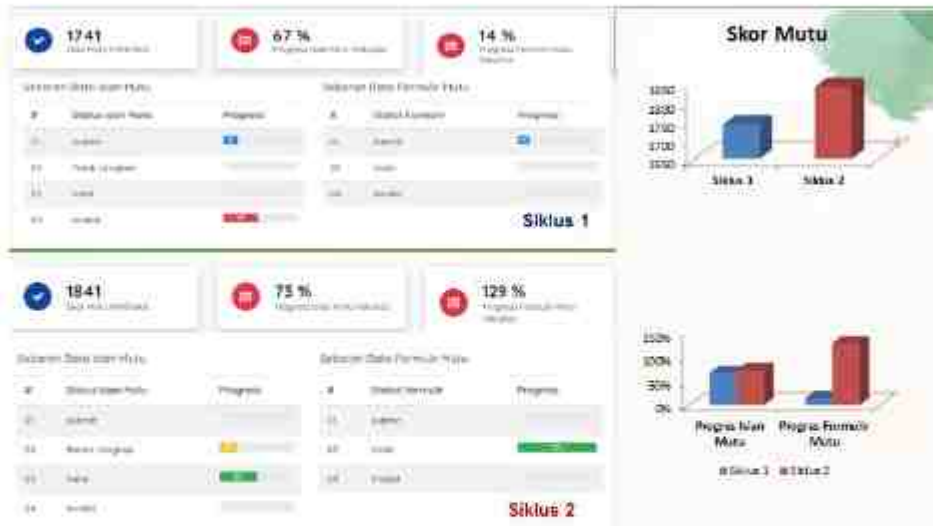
1741
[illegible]

67 %
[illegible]

14 %
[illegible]

Sebaran Data Isian Mutu

| # | Status Isian Mutu | Progress |
|---|---|---|
| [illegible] | Submit | |
| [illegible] | Tidak Lengkap | |
| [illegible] | Valid | |
| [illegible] | Invalid | |

Sebaran Data Formulir Mutu

| # | Status Formulir | Progress |
|---|---|---|
| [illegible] | Submit | |
| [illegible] | Valid | |
| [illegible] | Invalid | |

Siklus 1

1841
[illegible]

75 %
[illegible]

129 %
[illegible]

Sebaran Data Isian Mutu

| # | Status Isian Mutu | Progress |
|---|---|---|
| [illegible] | Submit | |
| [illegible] | Belum Lengkap | |
| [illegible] | Valid | |
| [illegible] | Invalid | |

Sebaran Data Formulir Mutu

| # | Status Formulir | Progress |
|---|---|---|
| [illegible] | Submit | |
| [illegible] | Valid | |
| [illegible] | Invalid | |

Siklus 2

Skor Mutu

1850
1800
1750
1700
1650

Siklus 1
Siklus 2

150%
100%
50%
0%

Progres Isian Mutu
Progres Formulir Mutu

Siklus 1 Siklus 2